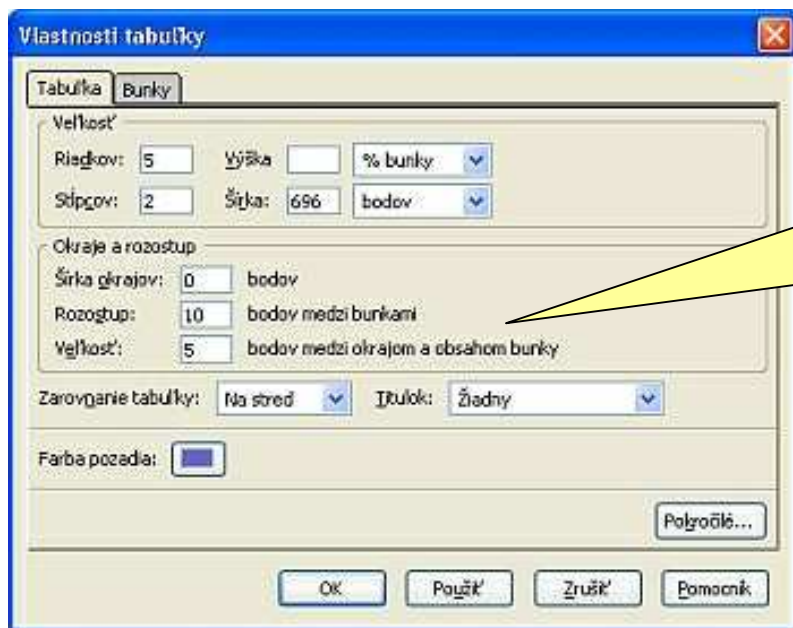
Vlastnosti tabuľky

Tabuľka
Bunky

Veľkosť
Riadkov: 5
Výška
% bunky
Stĺpcov: 2
Šírka: 696
bodov

Okraje a rozostup
Šírka okrajov: 0 bodov
Rozostup: 10 bodov medzi bunkami
Veľkosť: 5 bodov medzi okrajom a obsahom bunky

Zarovnanie tabuľky: Na stred
Titulok: Žiadny

Farba pozadia:

Pokročilé...

OK
Použiť
Zrušiť
Pomocník